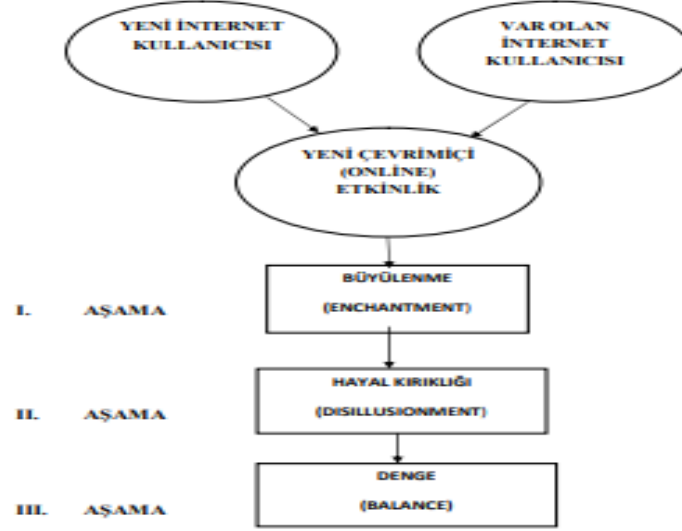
YENİ İNTERNET KULLANICISI

VAR OLAN İNTERNET KULLANICISI

YENİ ÇEVRİMİÇİ (ONLINE) ETKİNLİK

I. AŞAMA

BÜYÜLENME

(ENCHANTMENT)

II. AŞAMA

HAYAL KIRIKLIĞI

(DISILLUSIONMENT)

III. AŞAMA

DENGE

(BALANCE)